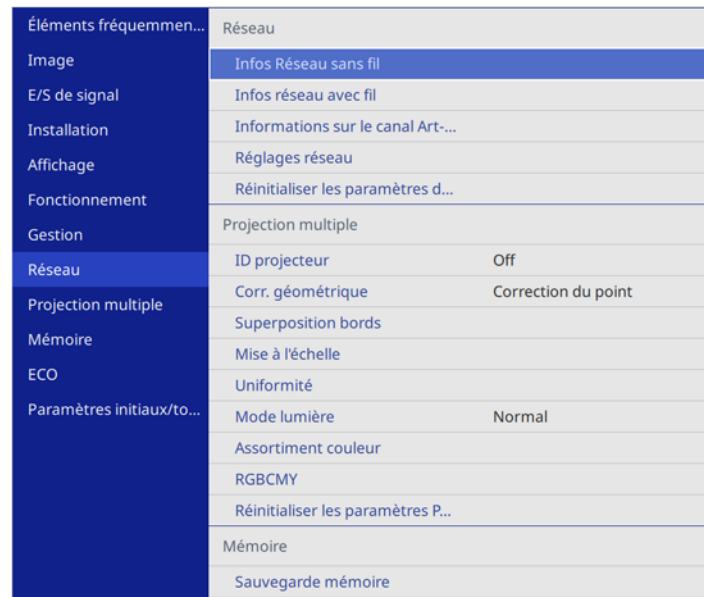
Éléments fréquemmen...
Image
E/S de signal
Installation
Affichage
Fonctionnement
Gestion
Réseau
Projection multiple
Mémoire
ECO
Paramètres initiaux/to...

Réseau
Infos Réseau sans fil
Infos réseau avec fil
Informations sur le canal Art-...
Réglages réseau
Réinitialiser les paramètres d...

Projection multiple
| | |
|---|---|
| ID projecteur | Off |
| Corr. géométrique | Correction du point |
| Superposition bords | |
| Mise à l'échelle | |
| Uniformité | |
| Mode lumière | Normal |
| Assortiment couleur | |
| RGBCMY | |
| Réinitialiser les paramètres P... | |

Mémoire
Sauvegarde mémoire